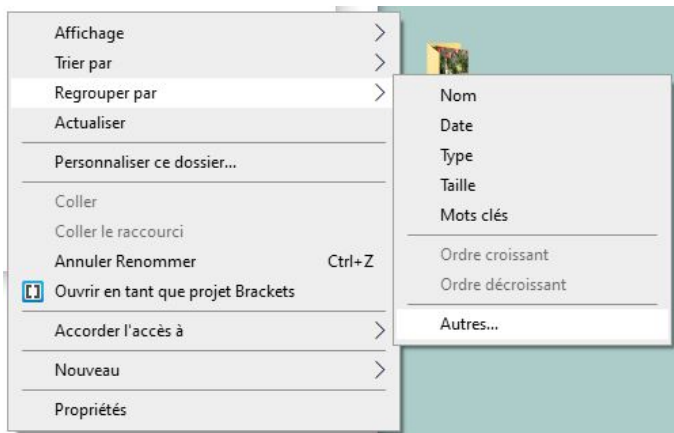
Affichage
Trier par
Regrouper par
Actualiser

Personnaliser ce dossier...

Coller
Coller le raccourci
Annuler Renommer Ctrl+Z
Ouvrir en tant que projet Brackets

Accorder l'accès à

Nouveau

Propriétés

Nom
Date
Type
Taille
Mots clés

Ordre croissant
Ordre décroissant

Autres...